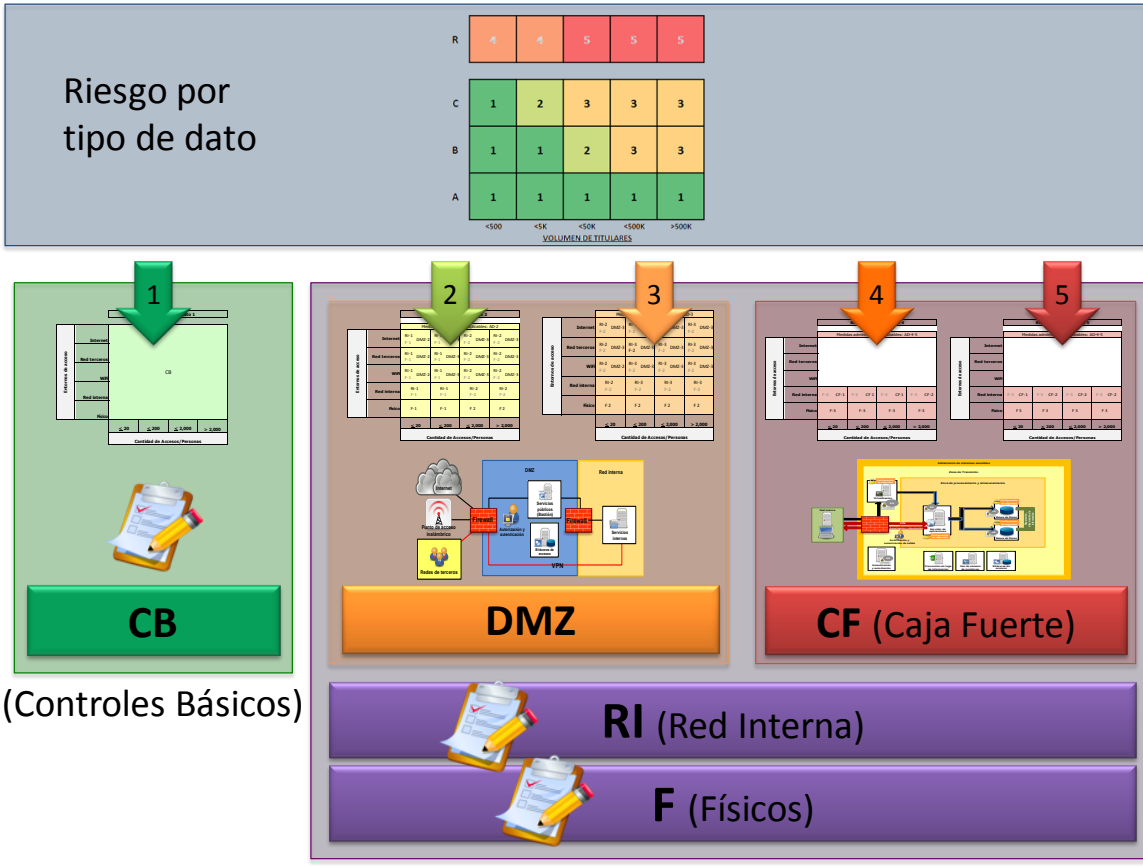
Riesgo por tipo de dato

| R | 4 | 4 | 5 | 5 | 5 |
|---|---|---|---|---|---|

| C | 1 | 2 | 3 | 3 | 3 |
|---|---|---|---|---|---|
| B | 1 | 1 | 2 | 3 | 3 |
| A | 1 | 1 | 1 | 1 | 1 |
| | <500 | <5K | <50K | <500K | >500K |

VOLUMEN DE TITULARES

1

Entornos de acceso

Internet

Red terceros

Wifi

Red interna

Físico

CB

≤ 20 | ≤ 200 | ≤ 2,000 | > 2,000

Cantidad de Accesos/Personas

CB

(Controles Básicos)

2

3

Entornos de acceso

Internet

Red terceros

Wifi

Red interna

Físico

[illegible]

Cantidad de Accesos/Personas

Internet

Punto de acceso inalámbrico

Redes de terceros

Firewall

DMZ

Servicios públicos (Bastión)

Autenticación y autorización

Sistemas de acceso

Firewall

Red interna

Servicios internos

VPN

DMZ

4

5

Entornos de acceso

Internet

Red terceros

Wifi

Red interna

Físico

Cantidad de Accesos/Personas

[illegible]

CF (Caja Fuerte)

RI (Red Interna)

F (Físicos)